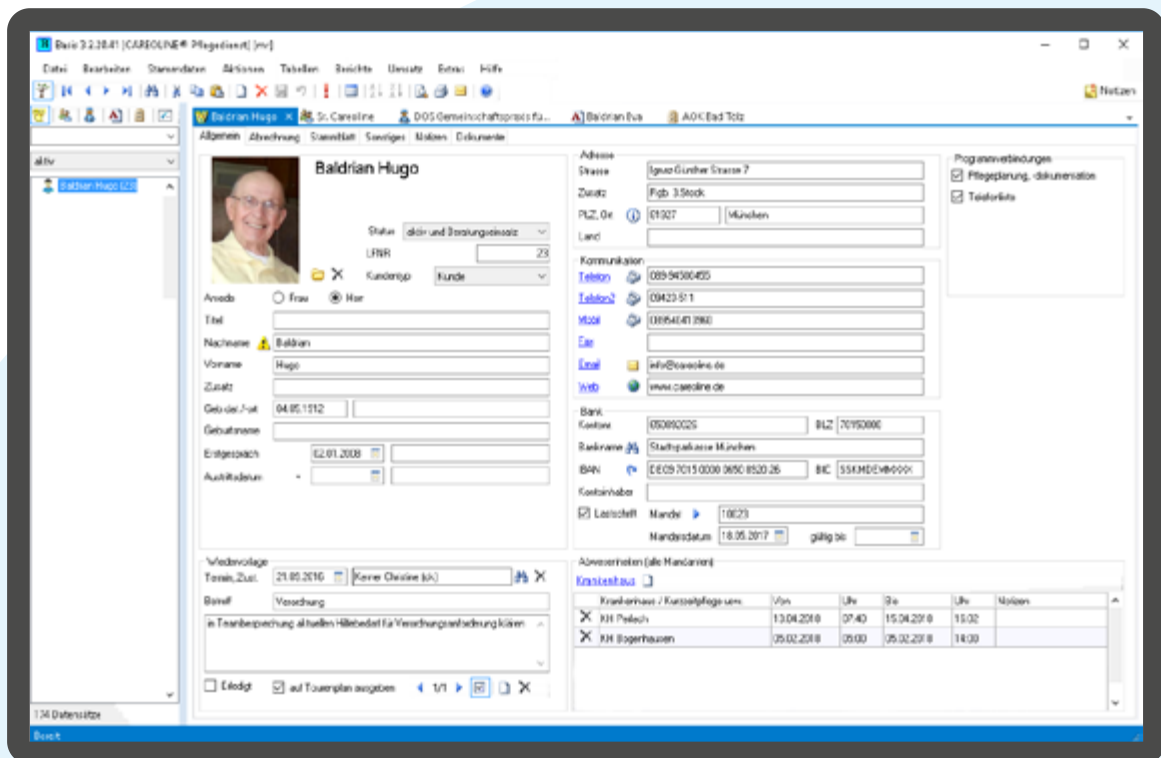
Basis 3.2.38.41 | CARELINE® Pflegedienst | [mv]

Datei Bearbeiten Stammdaten Aktionen Tabellen Berichte Umsatz Extras Hilfe

Notizen

aktiv

Baldrian Hugo (23)

134 Datensätze

Baldrian Hugo | St. Careline | DOS Gemeinschaftspraxis fü... | Baldrian Eva | AOK Bad Tölz

Allgemein | Abrechnung | Stammblatt | Sonstiges | Notizen | Dokumente

Baldrian Hugo

Status aktiv und Beratungseinsatz

LFNR 23

Kundentyp Kunde

Anrede Frau Herr

Titel

Nachname Baldrian

Vorname Hugo

Zusatz

Geb.dat./-ort 04.05.1932

Geburtsname

Erstgespräch 02.01.2008

Austrittsdatum

Adresse

Strasse Ignaz-Günther Strasse 7

Zusatz Rgb. 3.Stock

PLZ, Ort 81927 München

Land

Kommunikation

Telefon 089-94380455

Telefon2 09423-511

Mobil 0985441960

Fax

Email info@careline.de

Web www.careline.de

Bank

Kontonr 050892026 BLZ 70150000

Bankname Stadtsparkasse München

IBAN DE0970150000 0050 8520 26 BIC SSKMDEMMXXX

Kontoinhaber

Lastschrift Mandat 10023

Mandatsdatum 18.05.2017 gültig bis

Programmverbindungen

Pflegeplanung, -dokumentation

Tourenliste

Wiedervorlage

Termin, Zust. 21.08.2018 Kerner Christine (ck)

Betreff Verordnung

in Teambesprechung aktuellen Hilfebedarf für Verordnungsanforderung klären

Erledigt auf Tourenplan ausgeben 1/1

Abwesenheiten (alle Mandanten)

Krankenhaus

| | Krankenhaus / Kurzzeitpflege usw. | Von | Uhr | Bis | Uhr | Notizen |
|---|---|---|---|---|---|---|
| X | KH Perlach | 13.04.2018 | 07:40 | 15.04.2018 | 15:02 | |
| X | KH Bogenhausen | 05.02.2018 | 05:00 | 05.02.2018 | 14:00 | |

Bereit